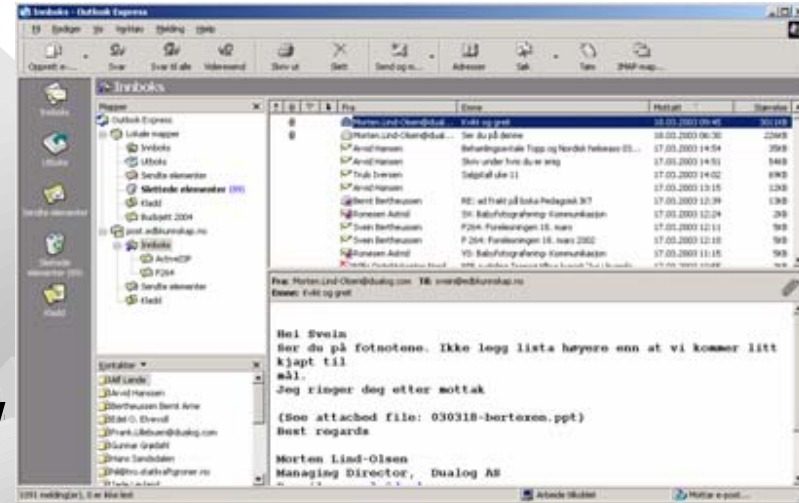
Innboks - Outlook Express

Fil Rediger Vis Verktøy Melding Hjelp

Opprett e-... Svar Svar til alle Videresend Skriv ut Slett Send og m... Adresser Søk Tøm IMAP map...

Innboks

Innboks Utboks Sendte elementer Slettede elementer (89) Kladd

Mapper

Outlook Express
Lokale mapper
Innboks
Utboks
Sendte elementer
Slettede elementer (89)
Kladd
Budsjett 2004
post.edbkunnskap.no
Innboks
ActiveDP
P264
Sendte elementer
Kladd

Kontakter

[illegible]
Arvid Hanssen
Bertheussen Bernt Arne
Eldel O. Elvevoll
Frank.Lillebuen@dualog.com
Gunnar Grødahl
Hans Sandsdalen
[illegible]
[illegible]

| Fra | Emne | Mottatt | Størrelse |
|---|---|---|---|
| Morten.Lind-Olsen@dual... | Kvikt og greit | 18.03.2003 09:45 | 301 KB |
| Morten.Lind-Olsen@dual... | Ser du på denne | 18.03.2003 06:30 | 22 KB |
| Arvid Hanssen | Behandlingsetiske Topp og Nordisk Nettverk 03... | 17.03.2003 14:54 | 3 KB |
| Arvid Hanssen | Skriv under hvis du er enig | 17.03.2003 14:51 | 5 KB |
| Truls Iversen | Salgstall uke 11 | 17.03.2003 14:02 | 6 KB |
| Arvid Hanssen | | 17.03.2003 13:15 | 1 KB |
| Bernt Bertheussen | RE: ad fraktl på boka Pedagogisk IKT | 17.03.2003 12:39 | 13 KB |
| Runesen Astrid | SV: Babyfotografering- Kommunikasjon | 17.03.2003 12:24 | 2 KB |
| Svein Bertheussen | P264: Forelesningen 18. mars | 17.03.2003 12:11 | 5 KB |
| Svein Bertheussen | P 264: Forelesningen 18. mars 2002 | 17.03.2003 12:10 | 5 KB |
| Runesen Astrid | VS: Babyfotografering- Kommunikasjon | 17.03.2003 11:15 | 5 KB |

Fra: Morten.Lind-Olsen@dualog.com Til: svein@edbkunnskap.no
Emne: Kvikt og greit

Hei Svein
Ser du på fotnotene. Ikke legg lista høyere enn at vi kommer litt kjapt til
mål.
Jeg ringer deg etter mottak

(See attached file: 030318-bertexen.ppt)
Best regards

Morten Lind-Olsen
Managing Director, Dualog AS

1091 melding(er), 0 er ikke lest Arbeide tilkoblet Mottar e-post...